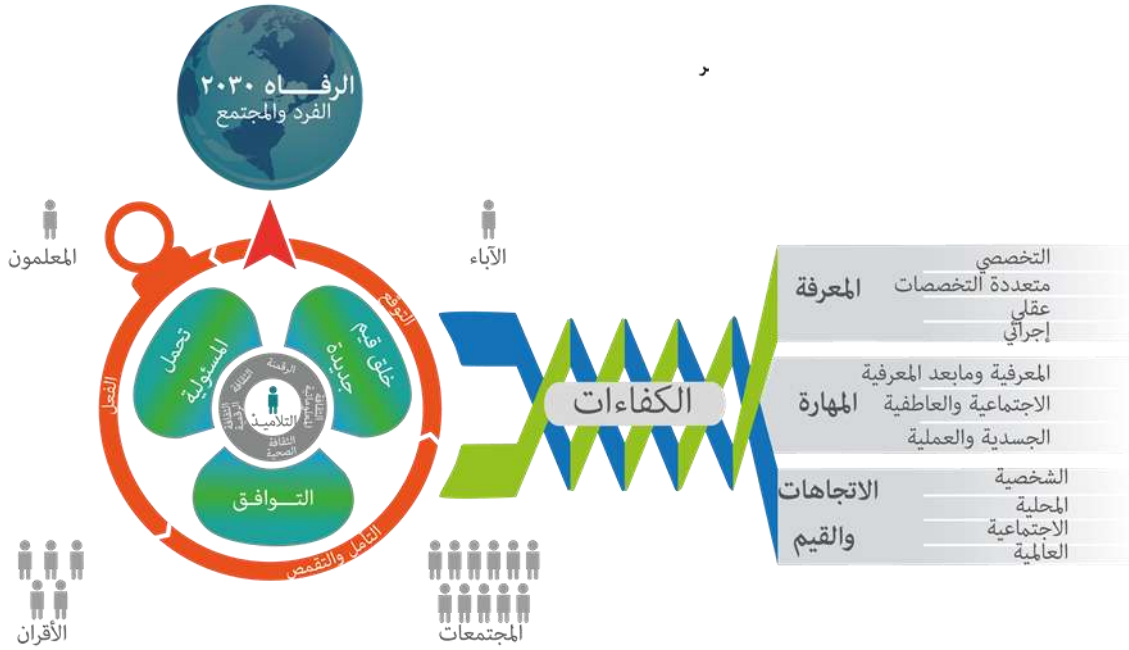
ر

الرفــــاه ٢٠٣٠
الفرد والمجتمع

المعلمون

الآباء

التوقع

الفعل

التأمل والتقمص

تحمل المسؤولية

خلق قيم جديدة

التوافق

التلاميذ

الرقمنة

الثقافة الرقمية

الثقافة الصحية

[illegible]

الكفاءات

المعرفة
التخصصي
متعددة التخصصات
عقلي
إجرائي

المهارة
المعرفية ومابعد المعرفية
الاجتماعية والعاطفية
الجسدية والعملية

الاتجاهات والقيم
الشخصية
المحلية
الاجتماعية
العالمية

الأقران

المجتمعات